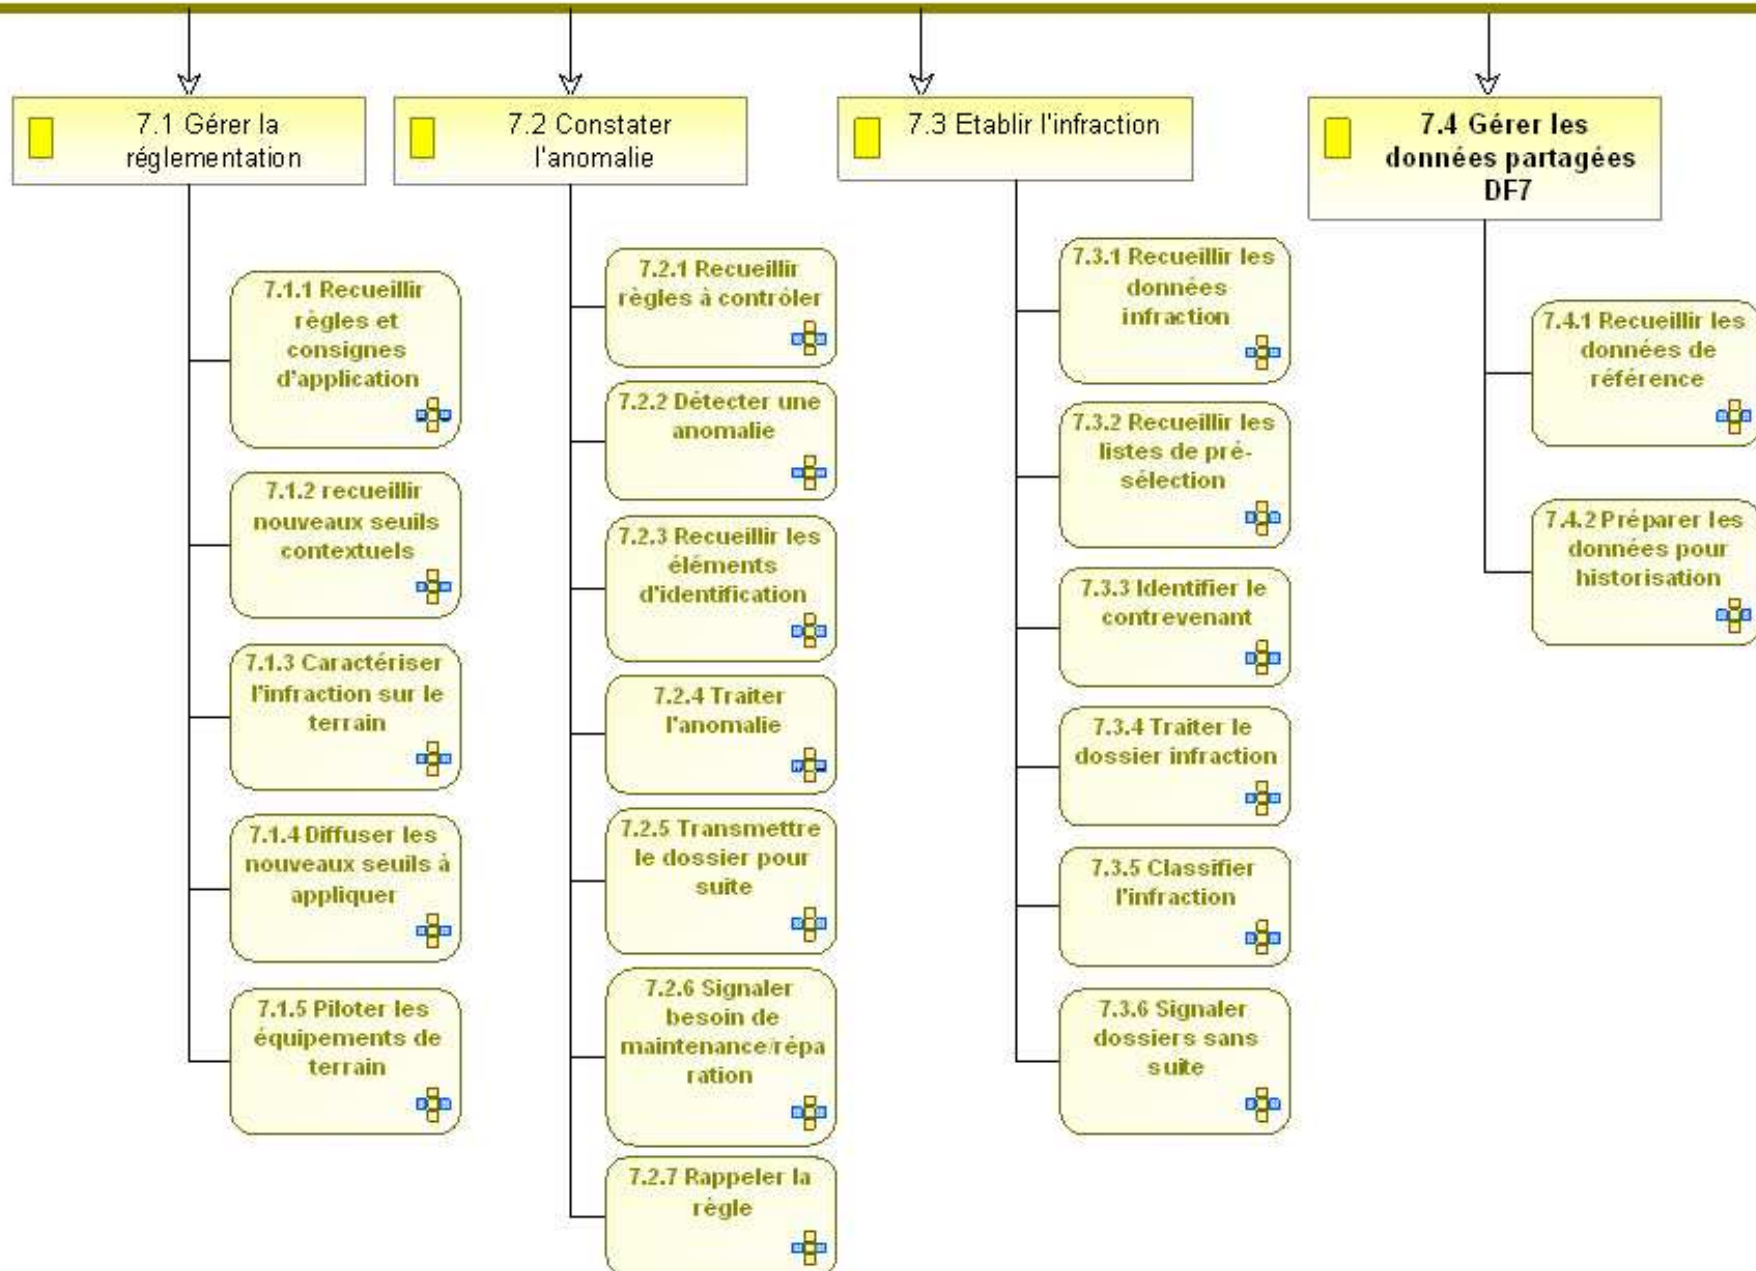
7.1 Gérer la réglementation

7.1.1 Recueillir règles et consignes d'application

7.1.2 recueillir nouveaux seuils contextuels

7.1.3 Caractériser l'infraction sur le terrain

7.1.4 Diffuser les nouveaux seuils à appliquer

7.1.5 Piloter les équipements de terrain

7.2 Constater l'anomalie

7.2.1 Recueillir règles à contrôler

7.2.2 Détecter une anomalie

7.2.3 Recueillir les éléments d'identification

7.2.4 Traiter l'anomalie

7.2.5 Transmettre le dossier pour suite

7.2.6 Signaler besoin de maintenance/réparation

7.2.7 Rappeler la règle

7.3 Etablir l'infraction

7.3.1 Recueillir les données infraction

7.3.2 Recueillir les listes de pré-sélection

7.3.3 Identifier le contrevenant

7.3.4 Traiter le dossier infraction

7.3.5 Classifier l'infraction

7.3.6 Signaler dossiers sans suite

7.4 Gérer les données partagées DF7

7.4.1 Recueillir les données de référence

7.4.2 Préparer les données pour historisation